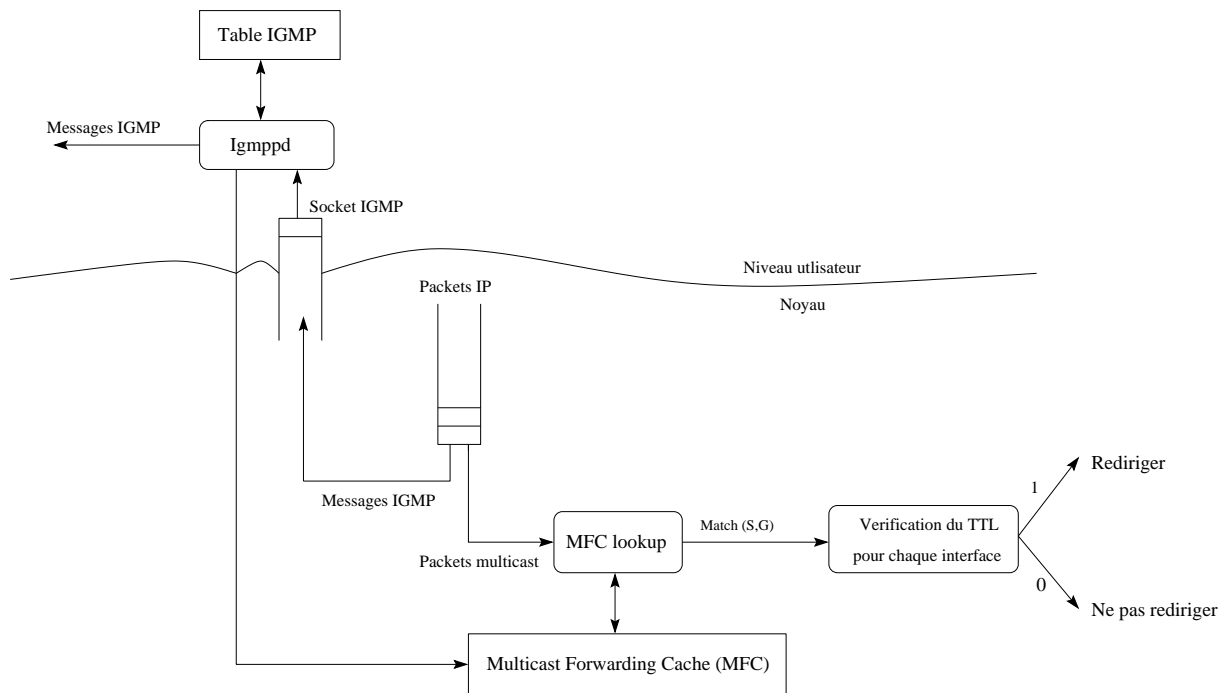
Table IGMP

Messages IGMP

Igmppd

Socket IGMP

Niveau utlisateur

Noyau

Packets IP

Messages IGMP

Packets multicast

MFC lookup

Match (S,G)

Verification du TTL pour chaque interface

1

Rediriger

0

Ne pas rediriger

Multicast Forwarding Cache (MFC)